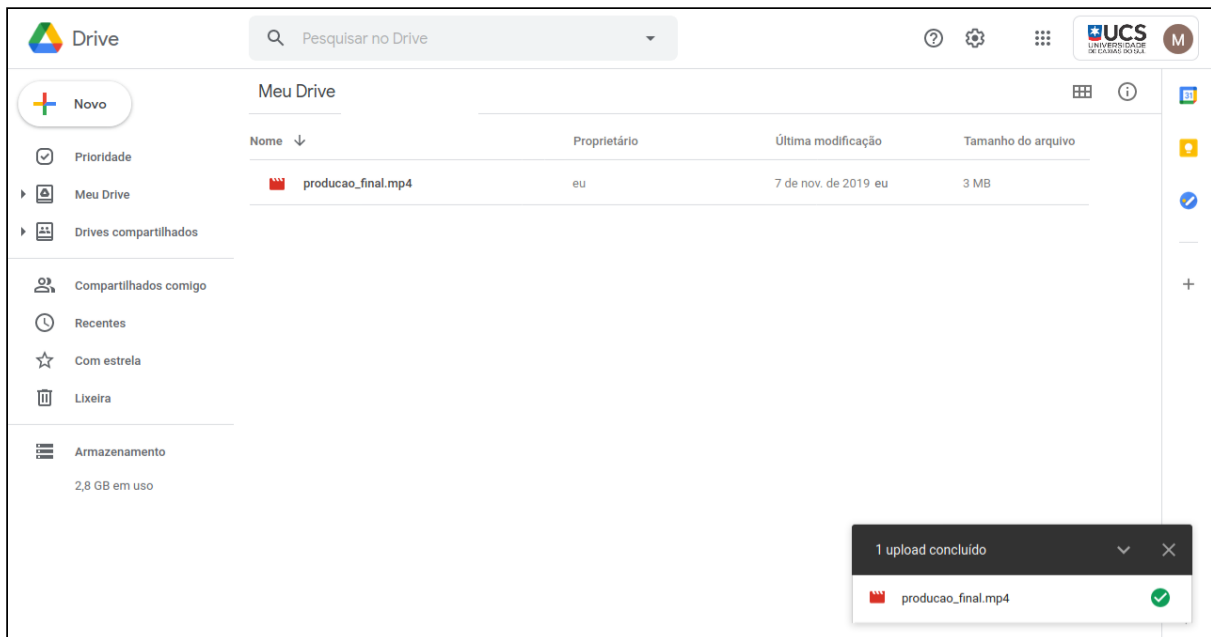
Drive

Pesquisar no Drive

UCS UNIVERSIDADE DE CAXIAS DO SUL

M

Novo

Prioridade

Meu Drive

Drives compartilhados

Compartilhados comigo

Recentes

Com estrela

Lixeira

Armazenamento

2,8 GB em uso

Meu Drive

| Nome ↓ | Proprietário | Última modificação | Tamanho do arquivo |
|---|---|---|---|
| producao_final.mp4 | eu | 7 de nov. de 2019 eu | 3 MB |

31

+

1 upload concluído

producao_final.mp4